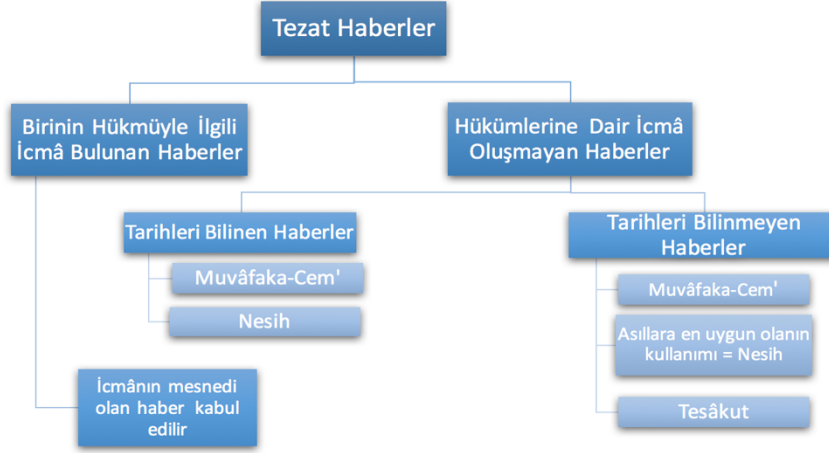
Tezat Haberler

Birinin Hükmüyle İlgili İcmâ Bulunan Haberler

Hükümlerine Dair İcmâ Oluşmayan Haberler

Tarihleri Bilinen Haberler

Muvâfaka-Cem'

Nesih

Tarihleri Bilinmeyen Haberler

Muvâfaka-Cem'

Asıllara en uygun olanın kullanımı = Nesih

Tesâkut

İcmânın mesnedi olan haber kabul edilir